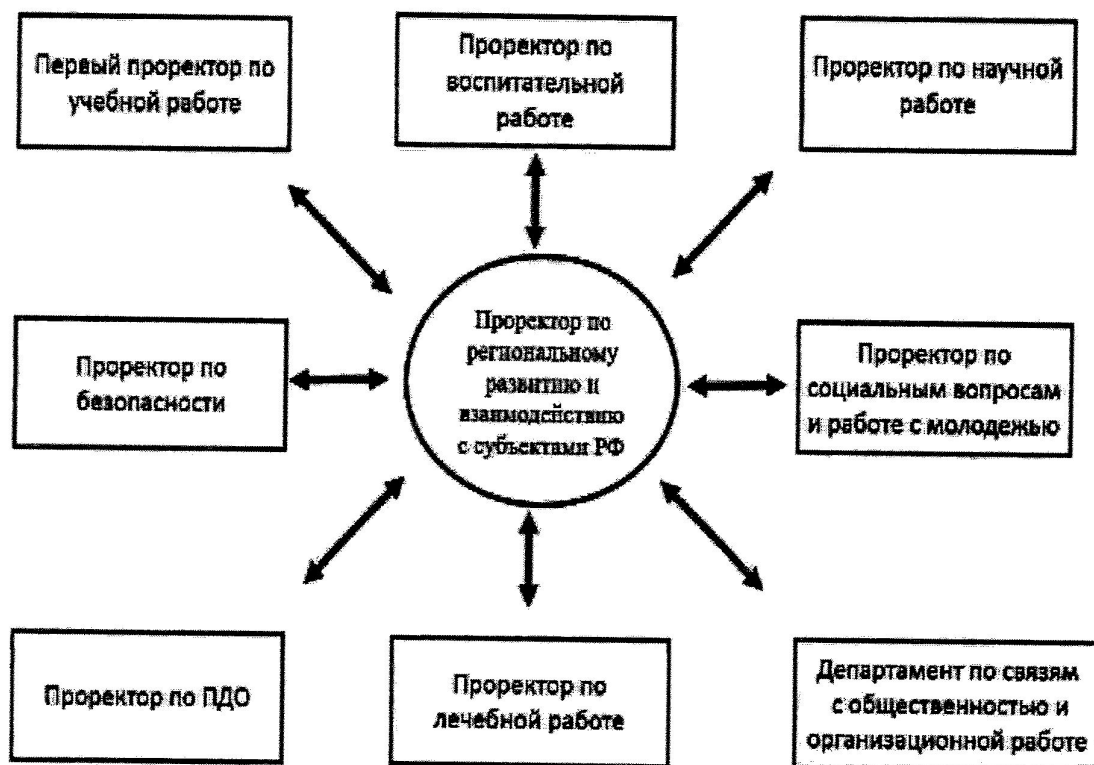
Первый проректор по учебной работе

Проректор по воспитательной работе

Проректор по научной работе

Проректор по безопасности

Проректор по региональному развитию и взаимодействию с субъектами РФ

Проректор по социальным вопросам и работе с молодежью

Проректор по ПДО

Проректор по лечебной работе

Департамент по связям с общественностью и организационной работе